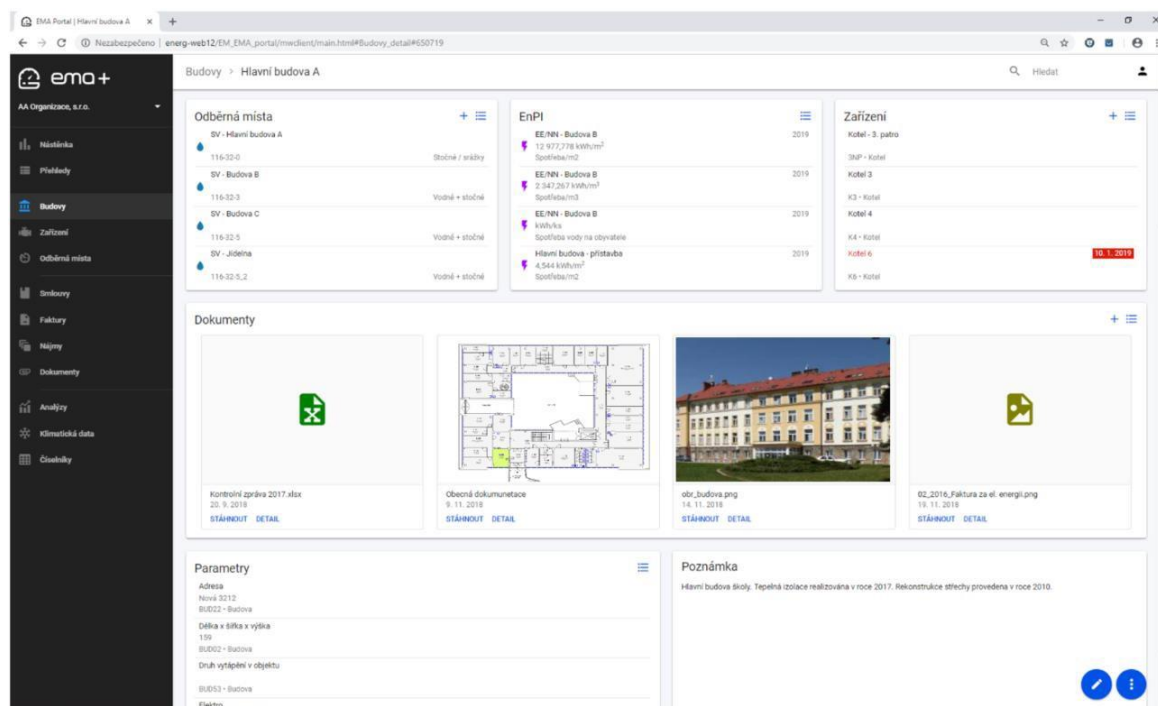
EMA Portal | Hlavní budova A ×  +

Nezabezpečeno | energ-web12/EM_EMA_portal/mwclient/main.html#Budovy_detail#650719

emo+

AA Organizace, s.r.o.

Nástěnka
Přehledy
Budovy
Zařízení
Odběrná místa
Smlouvy
Faktury
Nájmy
Dokumenty
Analýzy
Klimatická data
Číselníky

Budovy > Hlavní budova A

Hledat

Odběrná místa

SV - Hlavní budova A
116-32-0 Stočné / srážky
SV - Budova B
116-32-3 Vodné + stočné
SV - Budova C
116-32-5 Vodné + stočné
SV - Jídelna
116-32-5_2 Vodné + stočné

EnPI

EE/NN - Budova B 2019
12 977,778 kWh/m$^2$
Spotřeba/m2
EE/NN - Budova B 2019
2 347,267 kWh/m$^3$
Spotřeba/m3
EE/NN - Budova B 2019
kWh/ks
Spotřeba vody na obyvatele
Hlavní budova - přístavba 2019
4,544 kWh/m$^2$
Spotřeba/m2

Zařízení

Kotel - 3. patro
3NP - Kotel
Kotel 3
K3 - Kotel
Kotel 4
K4 - Kotel
Kotel 6 10. 1. 2019
K6 - Kotel

Dokumenty

Kontrolní zpráva 2017.xlsx
20. 9. 2018
STÁHNOUT DETAIL

Obecná dokumunetace
9. 11. 2018
STÁHNOUT DETAIL

obr_budova.png
14. 11. 2018
STÁHNOUT DETAIL

02_2016_Faktura za el. energii.png
19. 11. 2018
STÁHNOUT DETAIL

Parametry

Adresa
Nová 3212
BUD22 - Budova
Délka x šířka x výška
159
BUD02 - Budova
Druh vytápění v objektu
BUD53 - Budova
Elektro

Poznámka

Hlavní budova školy. Tepelná izolace realizována v roce 2017. Rekonstrukce střechy provedena v roce 2010.